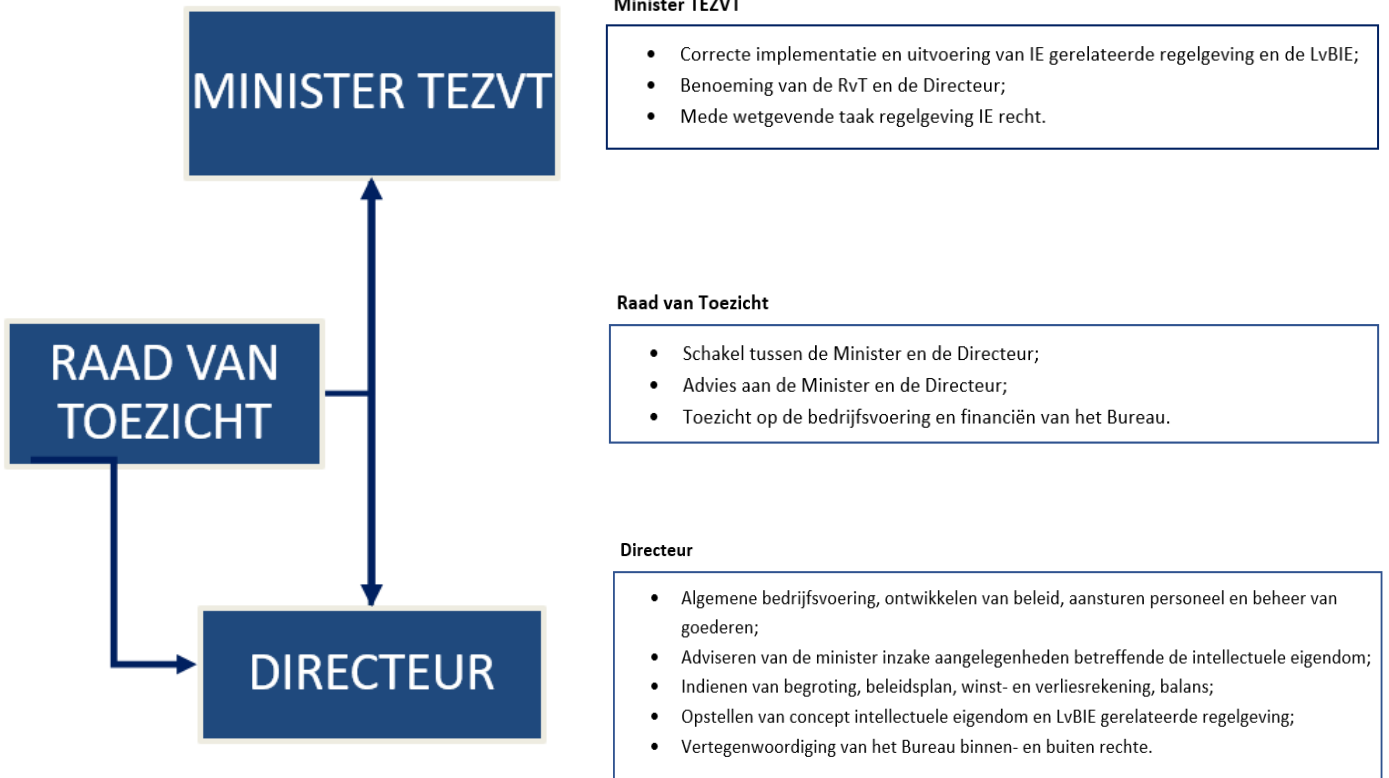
MINISTER TEZVT

RAAD VAN TOEZICHT

DIRECTEUR

Minister TEZVT

- Correcte implementatie en uitvoering van IE gerelateerde regelgeving en de LvBIE;
- Benoeming van de RvT en de Directeur;
- Mede wetgevende taak regelgeving IE recht.

Raad van Toezicht

- Schakel tussen de Minister en de Directeur;
- Advies aan de Minister en de Directeur;
- Toezicht op de bedrijfsvoering en financiën van het Bureau.

Directeur

- Algemene bedrijfsvoering, ontwikkelen van beleid, aansturen personeel en beheer van goederen;
- Adviseren van de minister inzake aangelegenheden betreffende de intellectuele eigendom;
- Indienen van begroting, beleidsplan, winst- en verliesrekening, balans;
- Opstellen van concept intellectuele eigendom en LvBIE gerelateerde regelgeving;
- Vertegenwoordiging van het Bureau binnen- en buiten rechte.